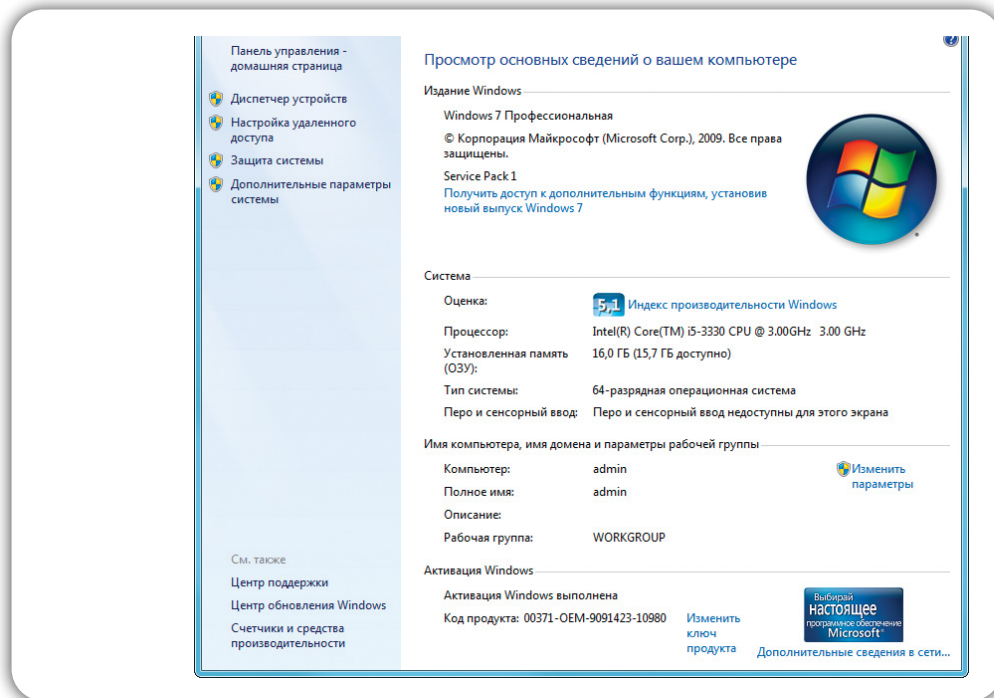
Панель управления - домашняя страница

Диспетчер устройств

Настройка удаленного доступа

Защита системы

Дополнительные параметры системы

См. также

Центр поддержки

Центр обновления Windows

Счетчики и средства производительности

?

Просмотр основных сведений о вашем компьютере

Издание Windows

Windows 7 Профессиональная

© Корпорация Майкрософт (Microsoft Corp.), 2009. Все права защищены.

Service Pack 1

Получить доступ к дополнительным функциям, установив новый выпуск Windows 7

Система

| | |
|---|---|
| Оценка: | 5,1 Индекс производительности Windows |
| Процессор: | Intel(R) Core(TM) i5-3330 CPU @ 3.00GHz 3.00 GHz |
| Установленная память (ОЗУ): | 16,0 ГБ (15,7 ГБ доступно) |
| Тип системы: | 64-разрядная операционная система |
| Перо и сенсорный ввод: | Перо и сенсорный ввод недоступны для этого экрана |

Имя компьютера, имя домена и параметры рабочей группы

| | |
|---|---|
| Компьютер: | admin |
| Полное имя: | admin |
| Описание: | |
| Рабочая группа: | WORKGROUP |

Изменить параметры

Активация Windows

Активация Windows выполнена

Код продукта: 00371-OEM-9091423-10980

Изменить ключ продукта

Выбирай настоящее программное обеспечение Microsoft

Дополнительные сведения в сети...